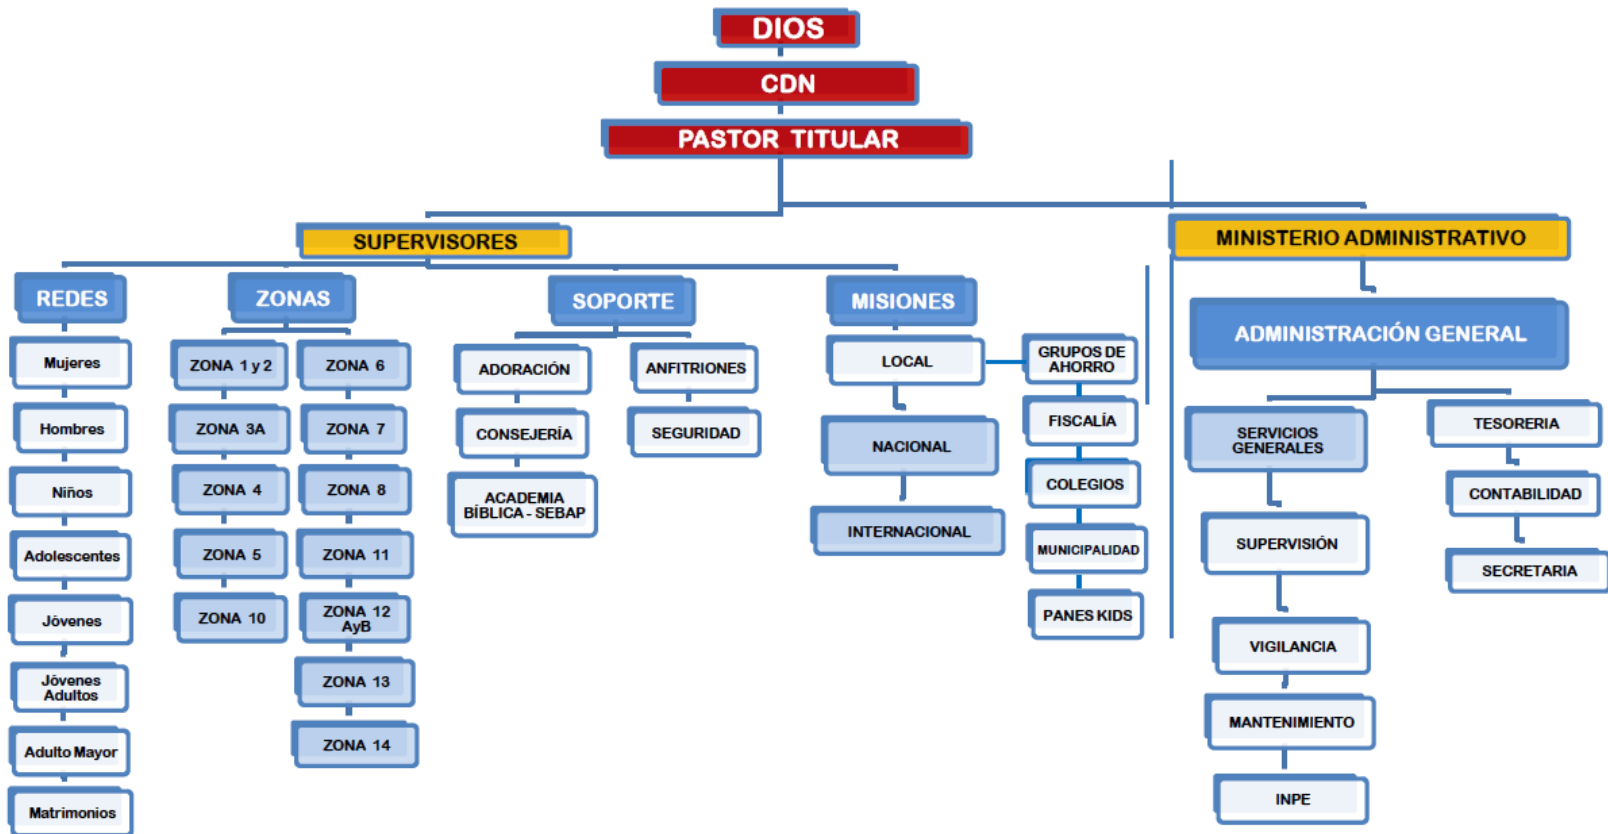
DIOS

CDN

PASTOR TITULAR

SUPERVISORES

MINISTERIO ADMINISTRATIVO

REDES

Mujeres

Hombres

Niños

Adolescentes

Jóvenes

Jóvenes Adultos

Adulto Mayor

Matrimonios

ZONAS

ZONA 1 y 2

ZONA 3A

ZONA 4

ZONA 5

ZONA 10

ZONA 6

ZONA 7

ZONA 8

ZONA 11

ZONA 12 AyB

ZONA 13

ZONA 14

SOPORTE

ADORACIÓN

CONSEJERÍA

ACADEMIA BÍBLICA - SEBAP

ANFITRIONES

SEGURIDAD

MISIONES

LOCAL

NACIONAL

INTERNACIONAL

GRUPOS DE AHORRO

FISCALÍA

COLEGIOS

MUNICIPALIDAD

PANES KIDS

ADMINISTRACIÓN GENERAL

SERVICIOS GENERALES

SUPERVISIÓN

VIGILANCIA

MANTENIMIENTO

INPE

TESORERIA

CONTABILIDAD

SECRETARIA